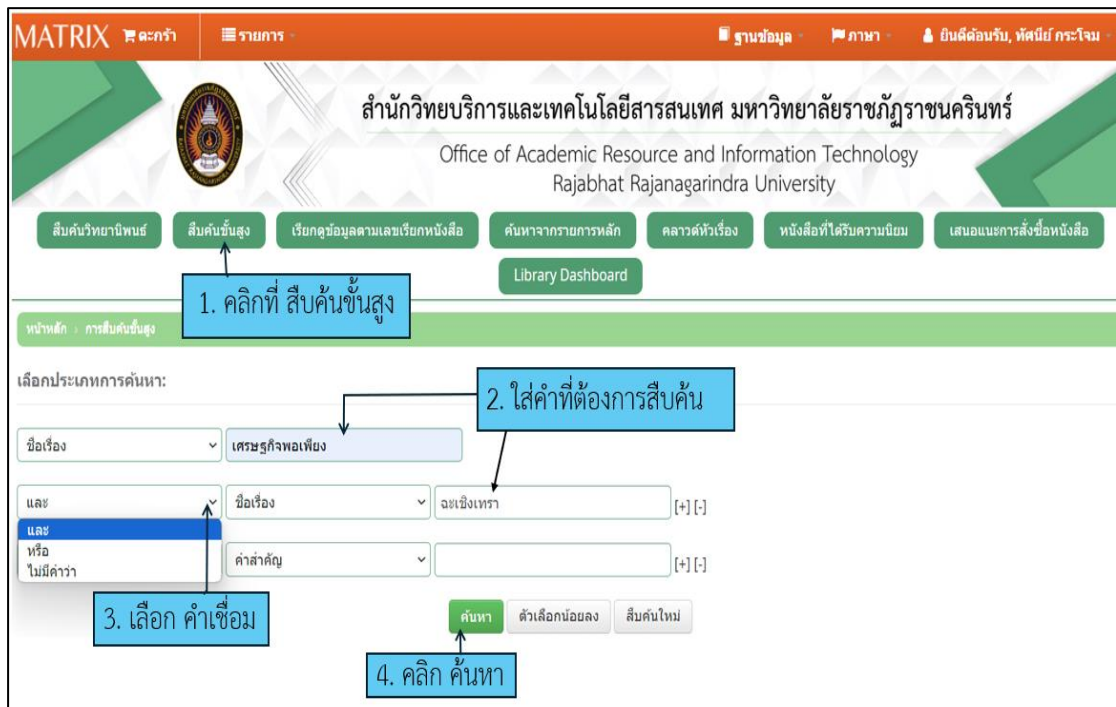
MATRIX ตะกร้า ☰ รายการ ฐานข้อมูล ภาษา ยินดีต้อนรับ, ทัศนีย์ กระโจม

สำนักวิทยบริการและเทคโนโลยีสารสนเทศ มหาวิทยาลัยราชภัฏราชนครินทร์
Office of Academic Resource and Information Technology
Rajabhat Rajanagarindra University

สืบค้นวิทยานิพนธ์ สืบค้นขั้นสูง เรียกดูข้อมูลตามเลขเรียกหนังสือ ค้นหาจากรายการหลัก คลาวด์หัวเรื่อง หนังสือที่ได้รับความนิยม เสนอแนะการสั่งซื้อหนังสือ
Library Dashboard

1. คลิกที่ สืบค้นขั้นสูง

หน้าหลัก › การสืบค้นขั้นสูง

เลือกประเภทการค้นหา:

2. ใส่คำที่ต้องการสืบค้น

ชื่อเรื่อง เศรษฐกิจพอเพียง

และ ชื่อเรื่อง ฉะเชิงเทรา [+] [-]
และ
หรือ
ไม่มีคำว่า
คำสำคัญ [+] [-]

3. เลือก คำเชื่อม

ค้นหา ตัวเลือกน้อยลง สืบค้นใหม่

4. คลิก ค้นหา